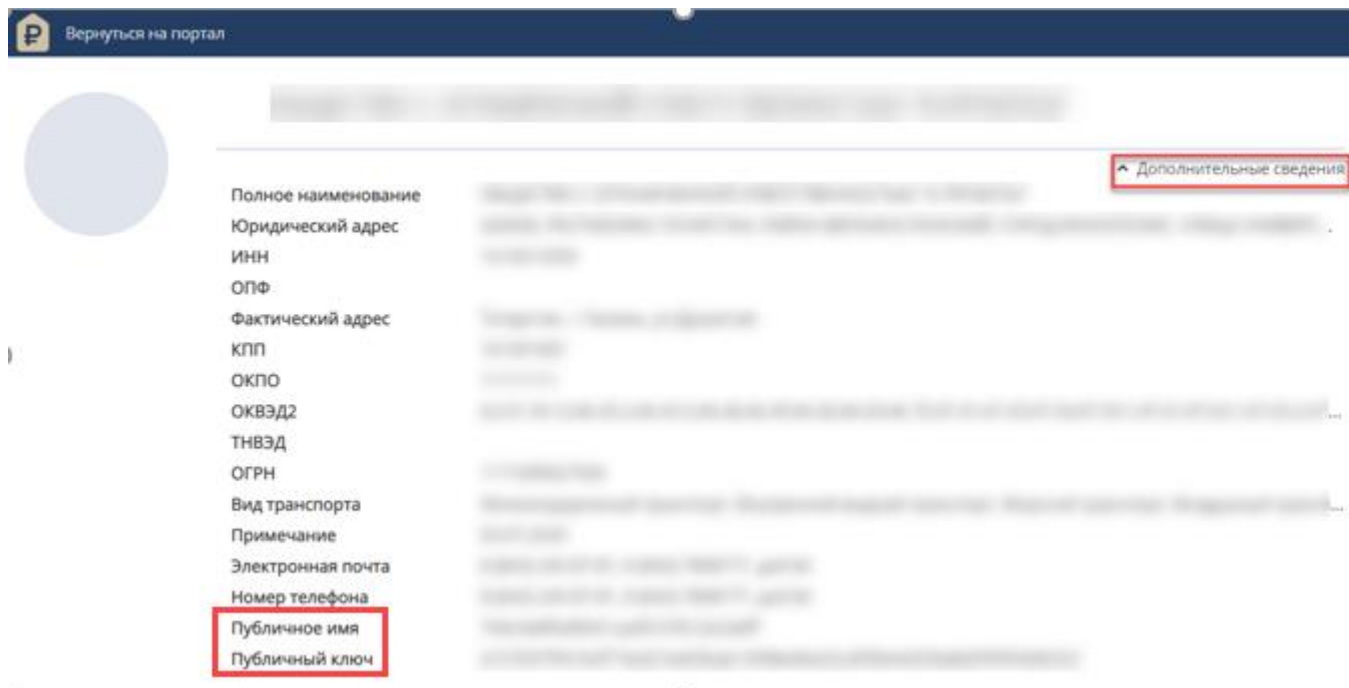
Вернуться на портал

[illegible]

^ Дополнительные сведения

| | |
|---|---|
| Полное наименование | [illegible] |
| Юридический адрес | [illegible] |
| ИНН | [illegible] |
| ОПФ | |
| Фактический адрес | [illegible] |
| КПП | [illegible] |
| ОКПО | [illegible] |
| ОКВЭД2 | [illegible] |
| ТНВЭД | |
| ОГРН | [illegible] |
| Вид транспорта | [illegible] |
| Примечание | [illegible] |
| Электронная почта | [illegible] |
| Номер телефона | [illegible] |
| Публичное имя | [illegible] |
| Публичный ключ | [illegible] |